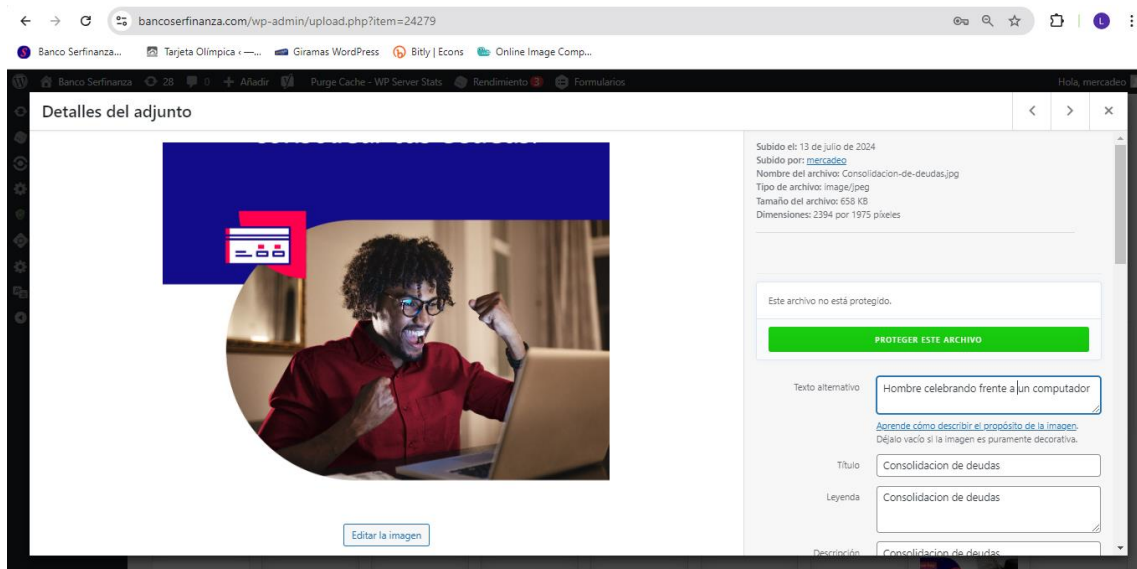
bancoserfinanza.com/wp-admin/upload.php?item=24279

Banco Serfinanza... Tarjeta Olímpica -... Giramas WordPress Bitly | Econs Online Image Comp...

Banco Serfinanza 28 0 Añadir Purge Cache - WP Server Stats Rendimiento 3 Formularios Hola, mercadeo

Detalles del adjunto

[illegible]

Editar la imagen

Subido el: 13 de julio de 2024
Subido por: mercadeo
Nombre del archivo: Consolidacion-de-deudas.jpg
Tipo de archivo: image/jpeg
Tamaño del archivo: 658 KB
Dimensiones: 2394 por 1975 píxeles

Este archivo no está protegido.

PROTEGER ESTE ARCHIVO

Texto alternativo: Hombre celebrando frente a un computador

Aprende cómo describir el propósito de la imagen. Déjalo vacío si la imagen es puramente decorativa.

Título: Consolidacion de deudas

Leyenda: Consolidacion de deudas

Descripción: Consolidacion de deudas